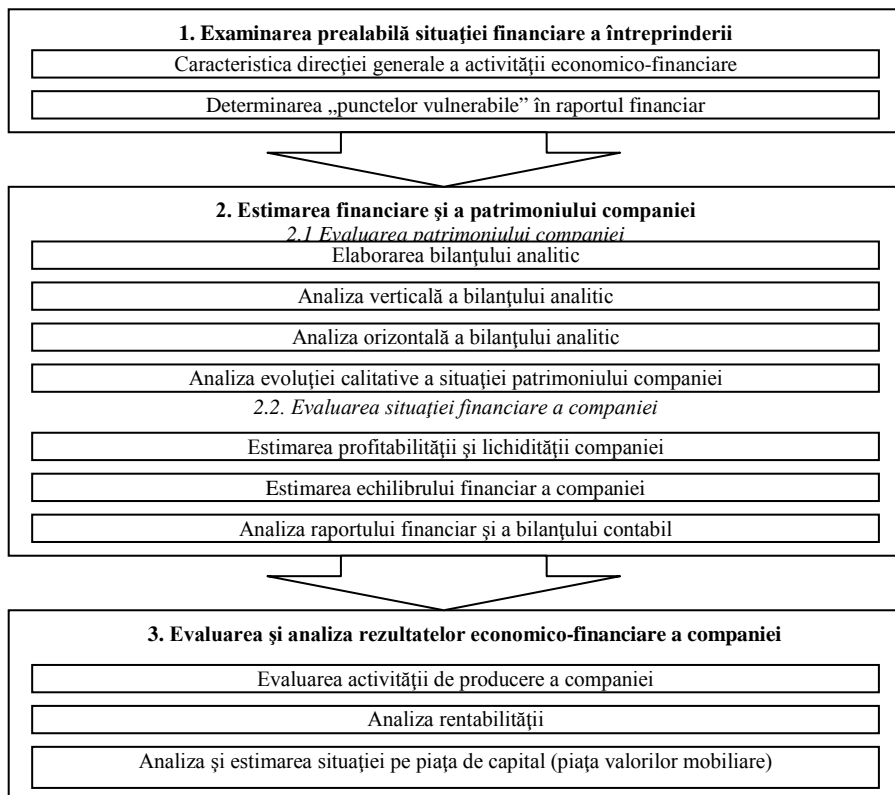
1. Examinarea prealabilă situaţiei financiare a întreprinderii

Caracteristica direcţiei generale a activităţii economico-financiare

Determinarea „punctelor vulnerabile" în raportul financiar

2. Estimarea financiare şi a patrimoniului companiei

2.1 Evaluarea patrimoniului companiei

Elaborarea bilanţului analitic

Analiza verticală a bilanţului analitic

Analiza orizontală a bilanţului analitic

Analiza evoluţiei calitative a situaţiei patrimoniului companiei

2.2. Evaluarea situaţiei financiare a companiei

Estimarea profitabilităţii şi lichidităţii companiei

Estimarea echilibrului financiar a companiei

Analiza raportului financiar şi a bilanţului contabil

3. Evaluarea şi analiza rezultatelor economico-financiare a companiei

Evaluarea activităţii de producere a companiei

Analiza rentabilităţii

Analiza şi estimarea situaţiei pe piaţa de capital (piaţa valorilor mobiliare)